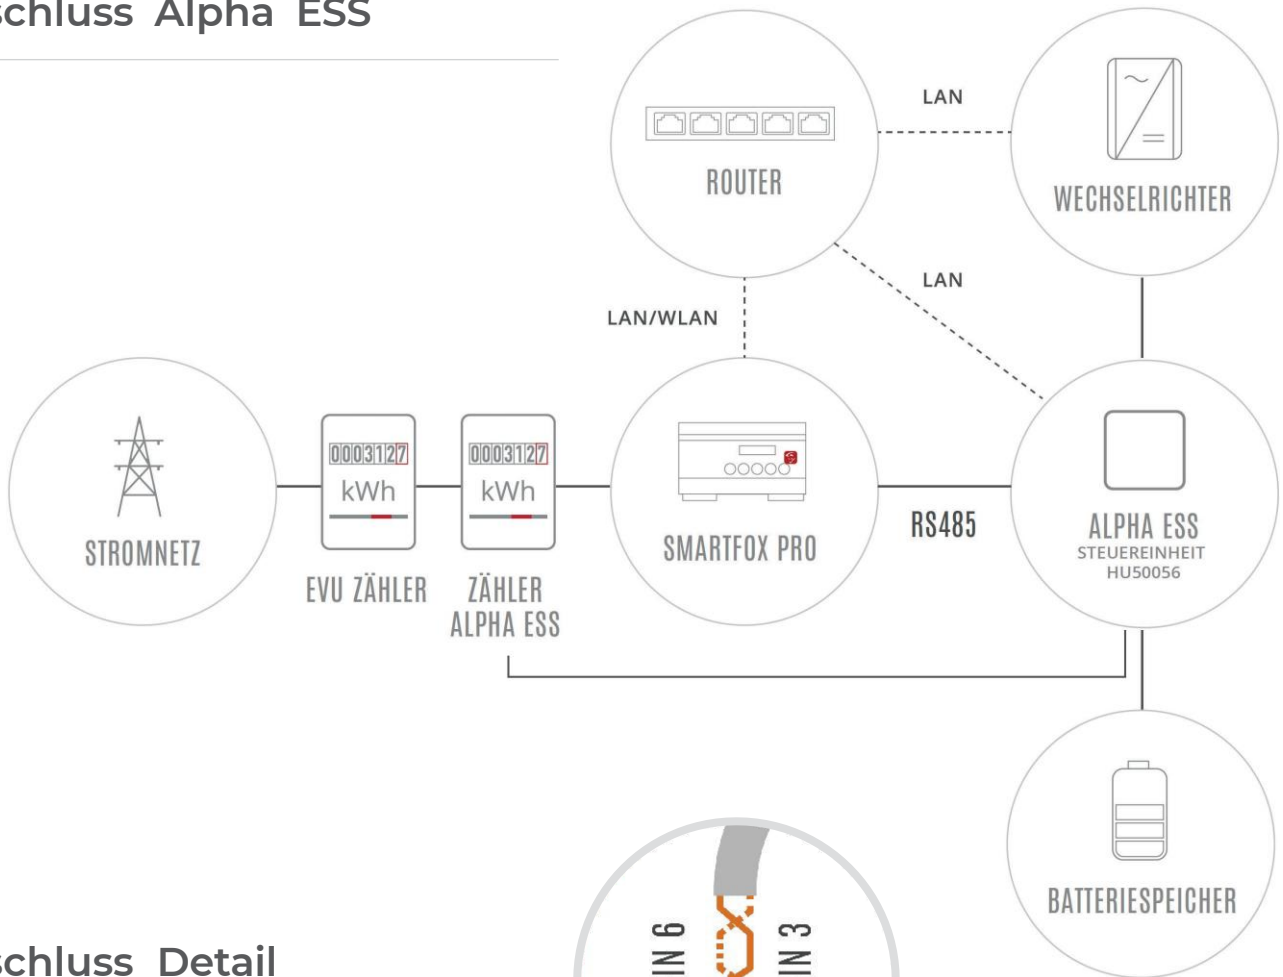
schluss Alpha ESS

ROUTER

LAN

WECHSELRICHTER

LAN

LAN/WLAN

0003127
kWh

0003127
kWh

STROMNETZ

EVU ZÄHLER

ZÄHLER ALPHA ESS

SMARTFOX PRO

RS485

ALPHA ESS
STEUEREINHEIT
HU50056

BATTERIESPEICHER

schluss Detail

IN 6

IN 3